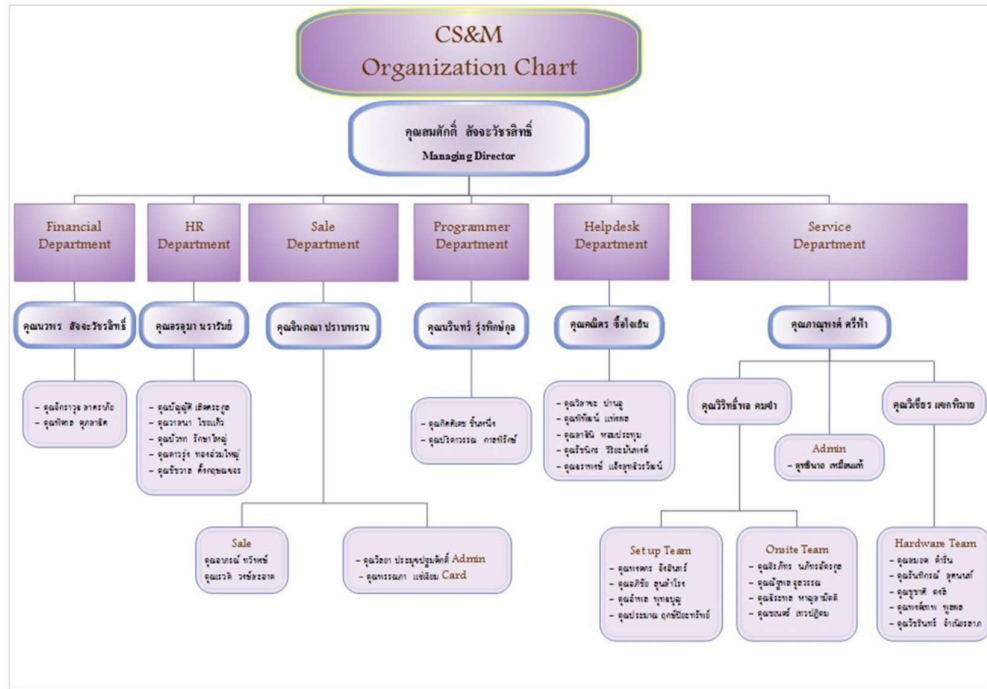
CS&M
Organization Chart

คุณสมศักดิ์ สัจจะวัชรสิทธิ์
Managing Director

Financial Department

คุณนวพร สัจจะวัชรสิทธิ์

- คุณจักราวุธ ลาครภัย
- คุณทิศอ คุณาลัต

HR Department

คุณอรอุมา นรารินย์

- คุณบัญญัติ เลิศตระกูล
- คุณวาสนา ไชยแก้ว
- คุณปวิทก รักษาใหญ่
- คุณดารุ่ง ทองร่วมใหญ่
- คุณธีรวาส ตั้งกฤษณะจร

Sale Department

คุณจินดนา ปราบพาล

Sale
คุณอาภรณ์ ทวีพงษ์
คุณระวิ วงษ์ละอาด

- คุณวัลยา ประยุรปฏิมลัคส์ Admin
- คุณกรรณภา แช่มัน Card

Programmer Department

คุณณรินทร์ รุ่งพิทักษ์กุล

- คุณกิตติศร ขันหนึ่ง
- คุณปวิควรรณ กาญจ์ทรัพย์

Helpdesk Department

คุณคณิตร ซื่อโอเจ็น

- คุณวิลาพร ปานอุ
- คุณทิพัฒน์ แก่ตตอ
- คุณอาทิน หอมประทุม
- คุณธีรนิตร วีระมันตร์
- คุณราพงษ์ แจ้งจุฬาจิรวัฒน์

Service Department

คุณภาณุพงศ์ ศรีฟ้า

คุณวีรวิทย์พล คมขำ

Set up Team
- คุณจตุพร จังอินทร์
- คุณสิริชัย สุนทำโร
- คุณอำพล พุทธบุญ
- คุณประยาณ ฤกษ์ปัณทรัพย์

Onsite Team
- คุณจิรภัทร นภัทรจัตรกุล
- คุณณัฐพล จุลวรรณ
- คุณจิระพล หาญมาบัตติ
- คุณธนพร เกาปฏิคม

Admin
- คุณชนาอ เหมือนแก้

คุณเพียร มงคพิมาย

Hardware Team
- คุณนพต คำจัน
- คุณรินทิกรณ์ จุดนนท์
- คุณชูชาติ ดวงิ
- คุณพงศ์ทพ บุตตะ
- คุณวีรจันทร์ จำเนียรลาภ